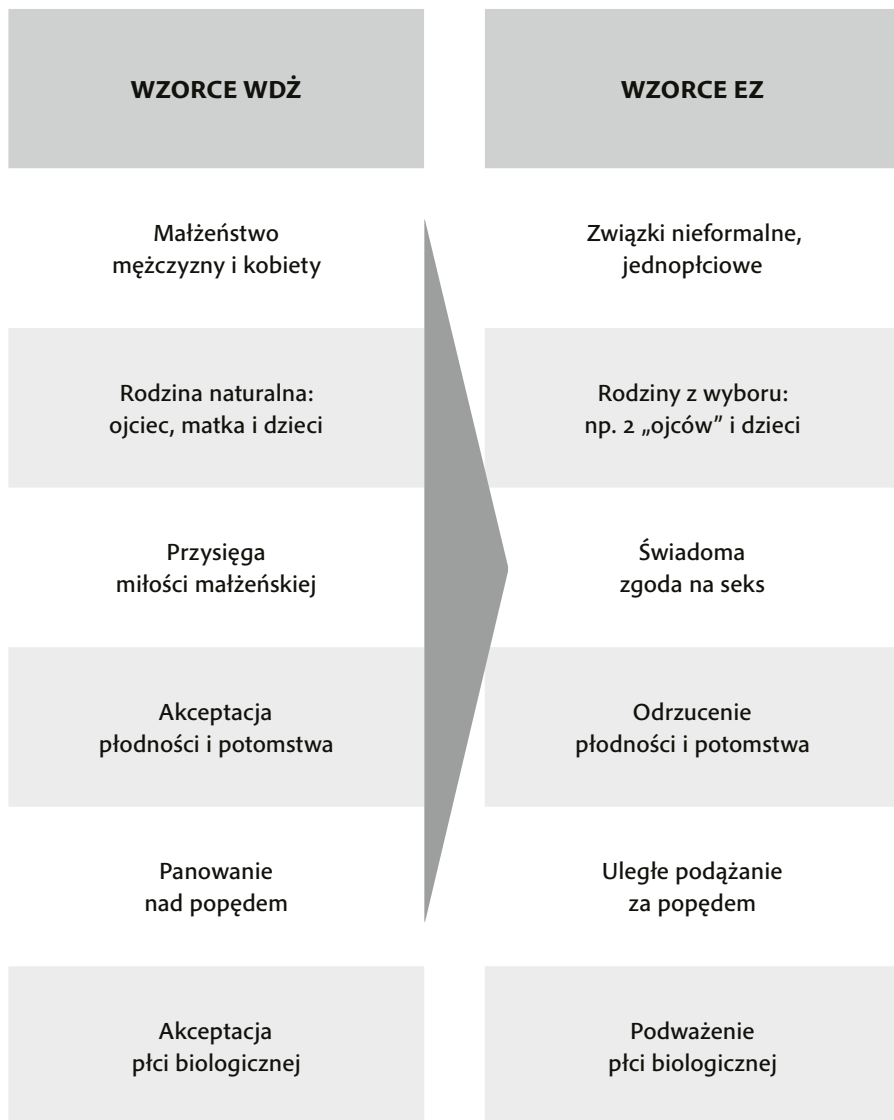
| WZORCE WDŻ | WZORCE EZ |
|---|---|
| Małżeństwo mężczyzny i kobiety | Związki nieformalne, jednopłciowe |
| Rodzina naturalna: ojciec, matka i dzieci | Rodziny z wyboru: np. 2 „ojców" i dzieci |
| Przysięga miłości małżeńskiej | Świadoma zgoda na seks |
| Akceptacja płodności i potomstwa | Odrzucenie płodności i potomstwa |
| Panowanie nad popędem | Uległe podążanie za popędem |
| Akceptacja płci biologicznej | Podważenie płci biologicznej |